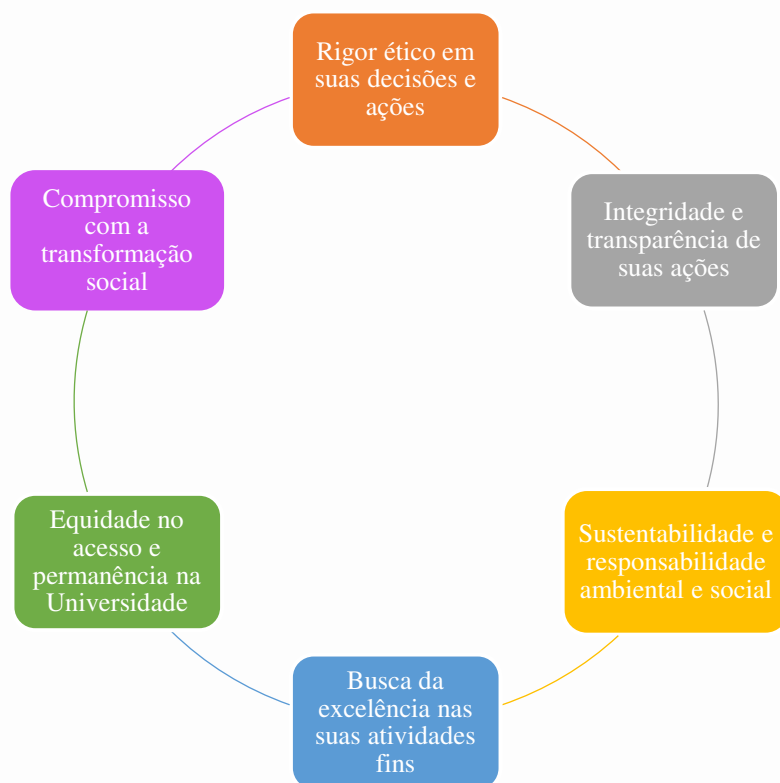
Rigor ético em suas decisões e ações

Integridade e transparência de suas ações

Sustentabilidade e responsabilidade ambiental e social

Busca da excelência nas suas atividades fins

Equidade no acesso e permanência na Universidade

Compromisso com a transformação social